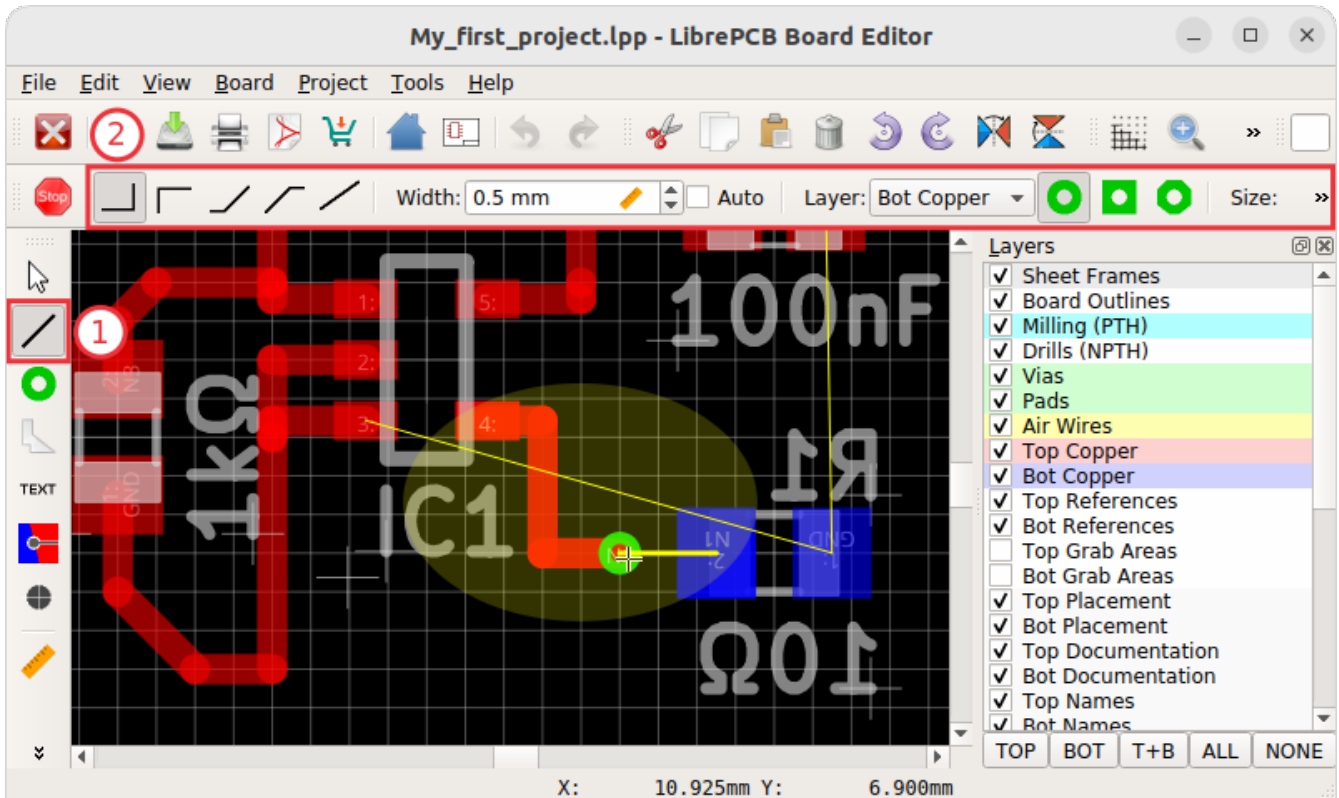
My_first_project.lpp - LibrePCB Board Editor

File Edit View Board Project Tools Help

2

Stop

Width: 0.5 mm Auto Layer: Bot Copper Size:

1

TEXT

100nF

1kΩ

IC1

R1

10Ω

1: 2: 3: 4: 5:

N1 GND

Layers
Sheet Frames
Board Outlines
Milling (PTH)
Drills (NPTH)
Vias
Pads
Air Wires
Top Copper
Bot Copper
Top References
Bot References
Top Grab Areas
Bot Grab Areas
Top Placement
Bot Placement
Top Documentation
Bot Documentation
Top Names
Bot Names

TOP BOT T+B ALL NONE

X: 10.925mm Y: 6.900mm